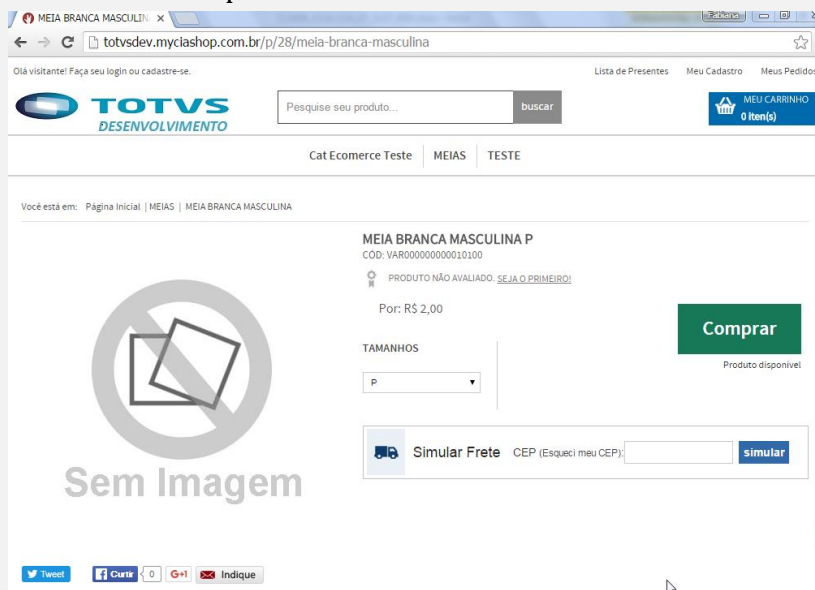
MEIA BRANCA MASCULIN ×

Fabiana

totvsdev.myciashop.com.br/p/28/meia-branca-masculina

Olá visitante! Faça seu login ou cadastre-se.

Lista de Presentes Meu Cadastro Meus Pedidos

TOTVS DESENVOLVIMENTO

Pesquise seu produto...

buscar

MEU CARRINHO 0 item(s)

Cat Ecomerce Teste | MEIAS | TESTE

Você está em: Página Inicial | MEIAS | MEIA BRANCA MASCULINA

MEIA BRANCA MASCULINA P

CÓD: VAR000000000010100

PRODUTO NÃO AVALIADO. SEJA O PRIMEIRO!

Por: R$ 2,00

Comprar

Produto disponível

TAMANHOS

P

Sem Imagem

Simular Frete CEP (Esqueci meu CEP):

simular

Tweet

Curtir 0 G+1 Indique